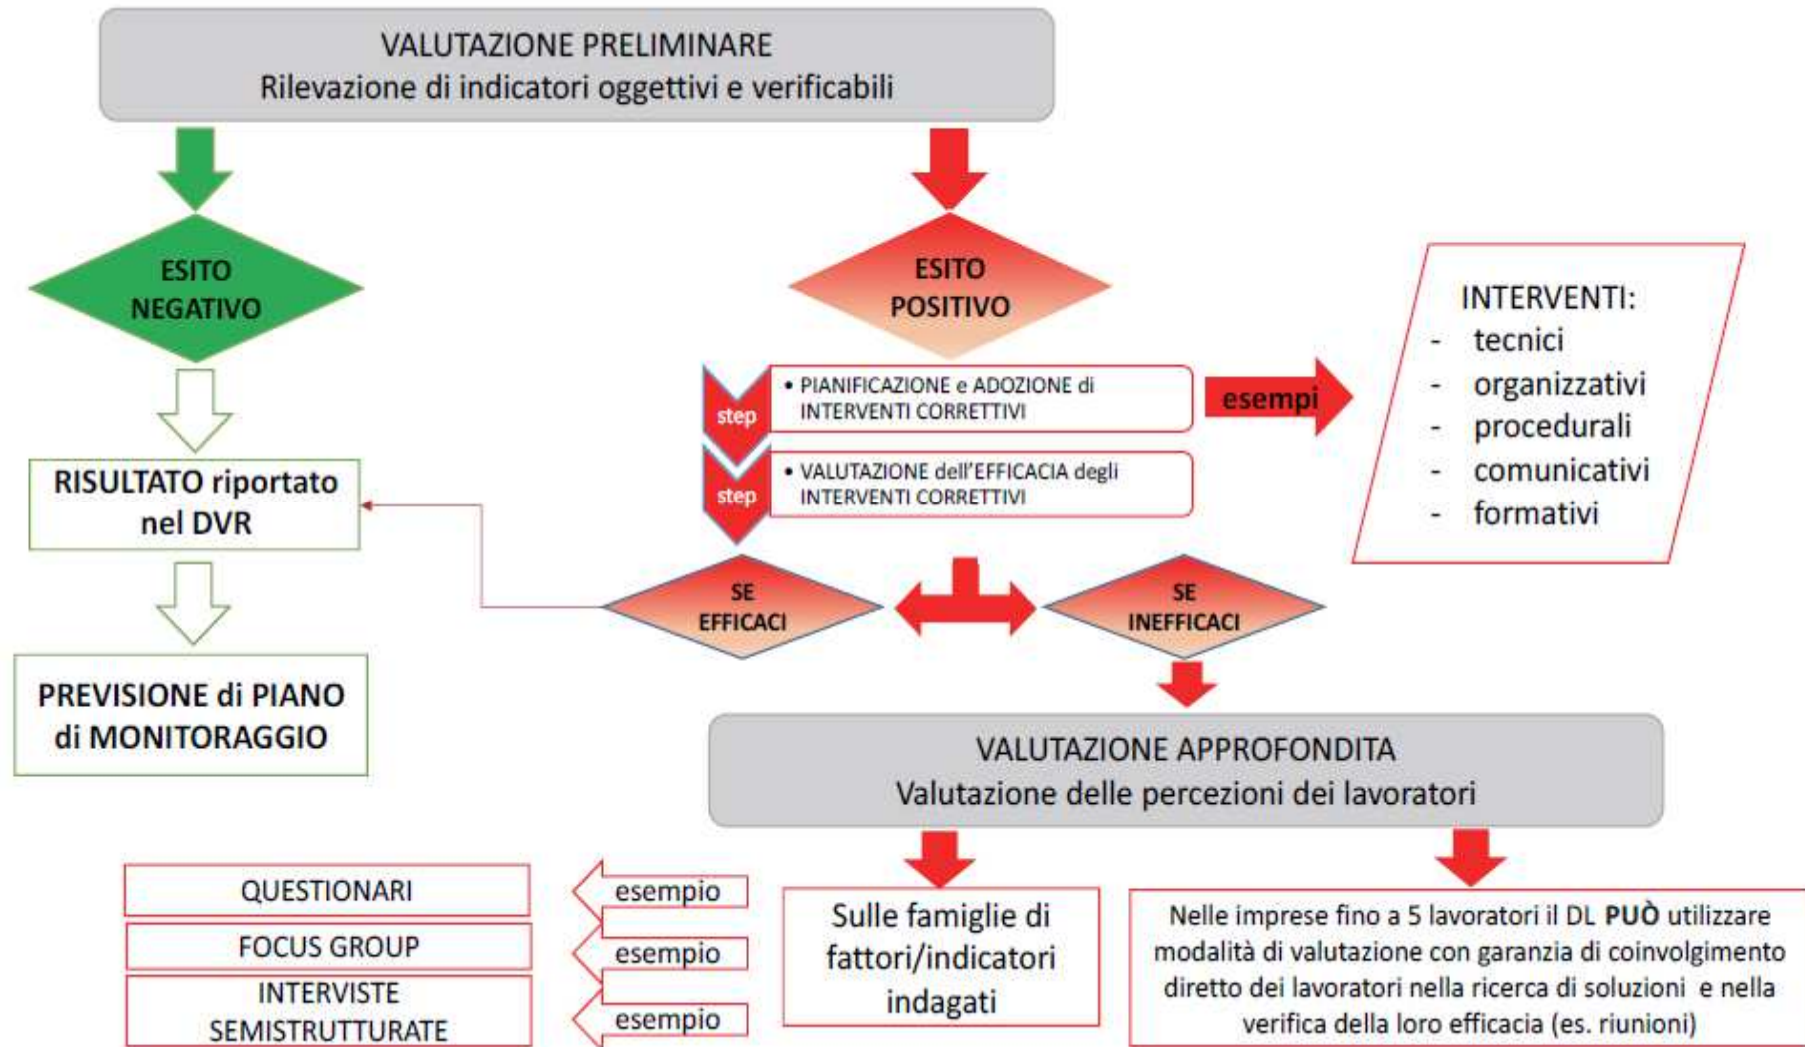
VALUTAZIONE PRELIMINARE
Rilevazione di indicatori oggettivi e verificabili

ESITO NEGATIVO

RISULTATO riportato nel DVR

PREVISIONE di PIANO di MONITORAGGIO

ESITO POSITIVO

step
• PIANIFICAZIONE e ADOZIONE di INTERVENTI CORRETTIVI

step
• VALUTAZIONE dell'EFFICACIA degli INTERVENTI CORRETTIVI

esempi

INTERVENTI:
- tecnici
- organizzativi
- procedurali
- comunicativi
- formativi

SE EFFICACI

SE INEFFICACI

VALUTAZIONE APPROFONDITA
Valutazione delle percezioni dei lavoratori

QUESTIONARI

esempio

FOCUS GROUP

esempio

INTERVISTE SEMISTRUTTURATE

esempio

Sulle famiglie di fattori/indicatori indagati

Nelle imprese fino a 5 lavoratori il DL **PUÒ** utilizzare modalità di valutazione con garanzia di coinvolgimento diretto dei lavoratori nella ricerca di soluzioni e nella verifica della loro efficacia (es. riunioni)